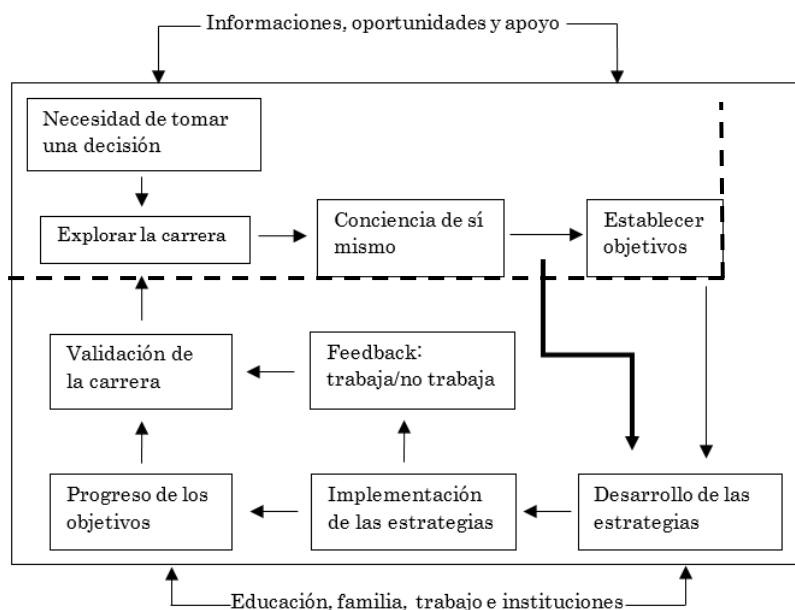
Informaciones, oportunidades y apoyo

Necesidad de tomar una decisión

Explorar la carrera

Conciencia de sí mismo

Establecer objetivos

Validación de la carrera

Feedback: trabaja/no trabaja

Progreso de los objetivos

Implementación de las estrategias

Desarrollo de las estrategias

Educación, familia, trabajo e instituciones